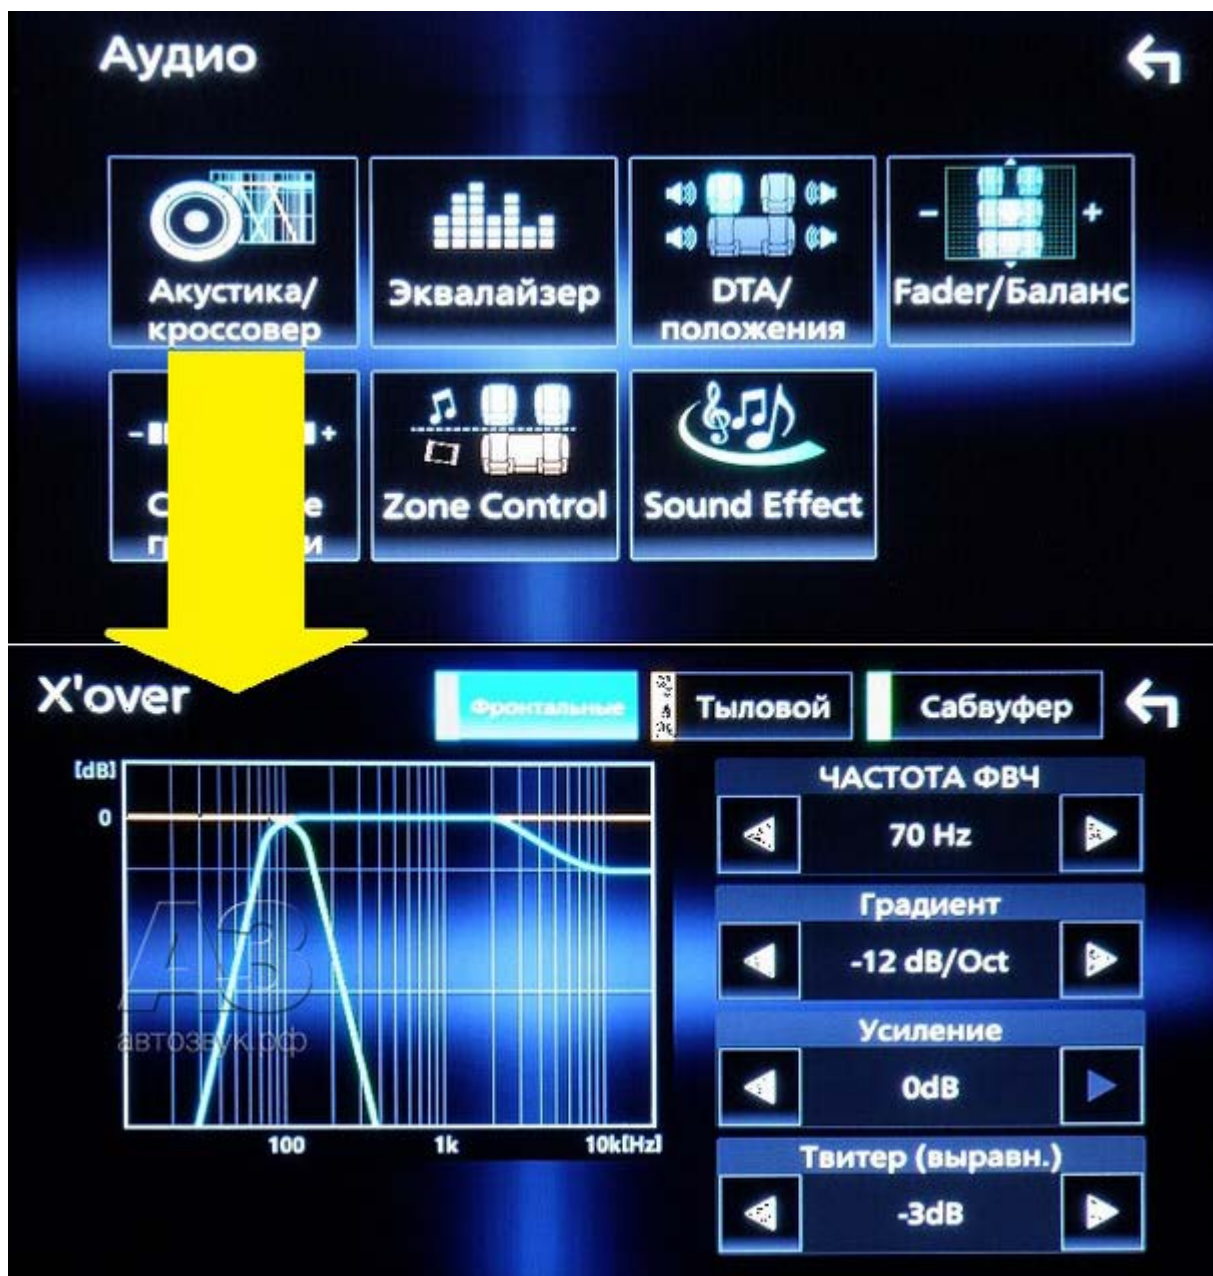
Аудио

Акустика/ кроссовер

Эквалайзер

DTA/ положения

Fader/Баланс

- +

C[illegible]e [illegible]и

Zone Control

Sound Effect

X'over

Фронтальные

Тыловой

Сабвуфер

[dB]

0

100

1k

10k[Hz]

АЗ

автозвук.рф

ЧАСТОТА ФВЧ

70 Hz

Градиент

-12 dB/Oct

Усиление

0dB

Твитер (выравн.)

-3dB